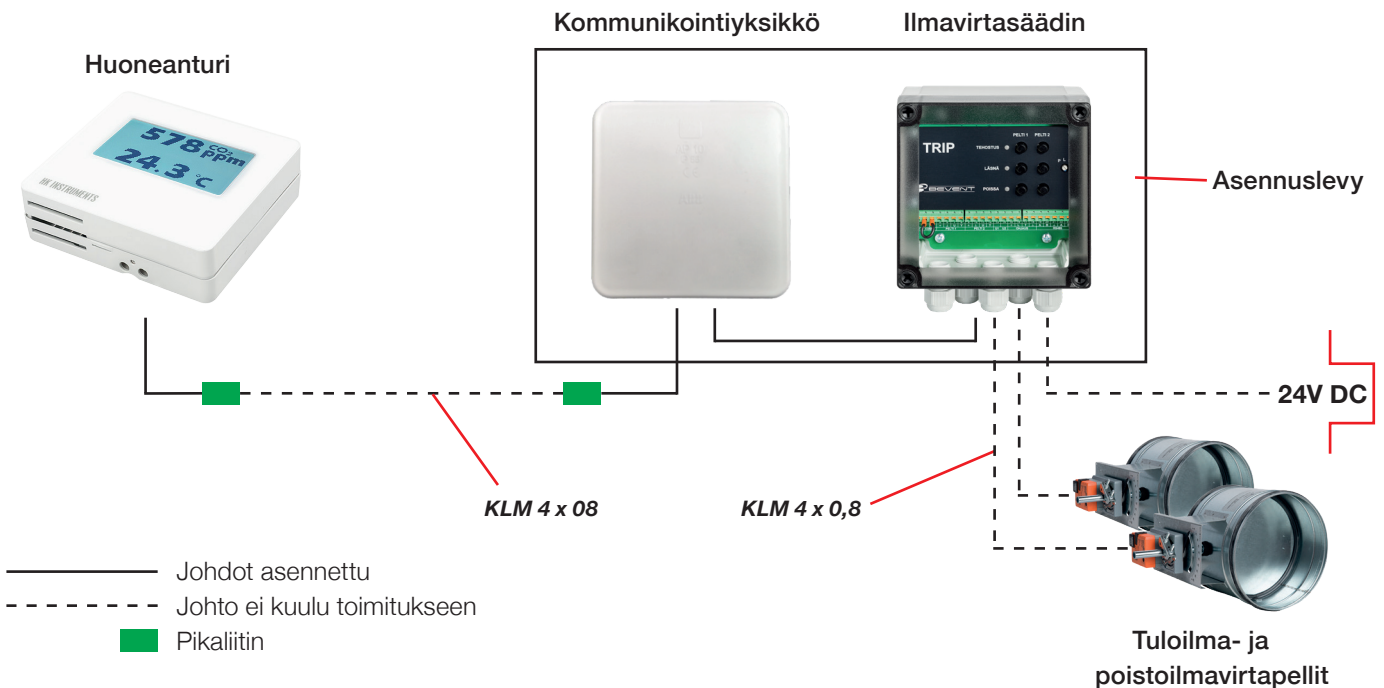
Kommunikointiyksikkö

Ilmavirtasäädin

Huoneanturi

578 $CO_2$ ppm
24.3 °C

HK INSTRUMENTS

TRIP

PELTI 1 PELTI 2
TEHOSTUS
LÄSNÄ
POISSA

BEVENT

Asennuslevy

24V DC

KLM 4 x 08

KLM 4 x 0,8

Johdot asennettu
Johto ei kuulu toimitukseen
Pikaliitin

Tuloilma- ja poistoilmavirtapellit